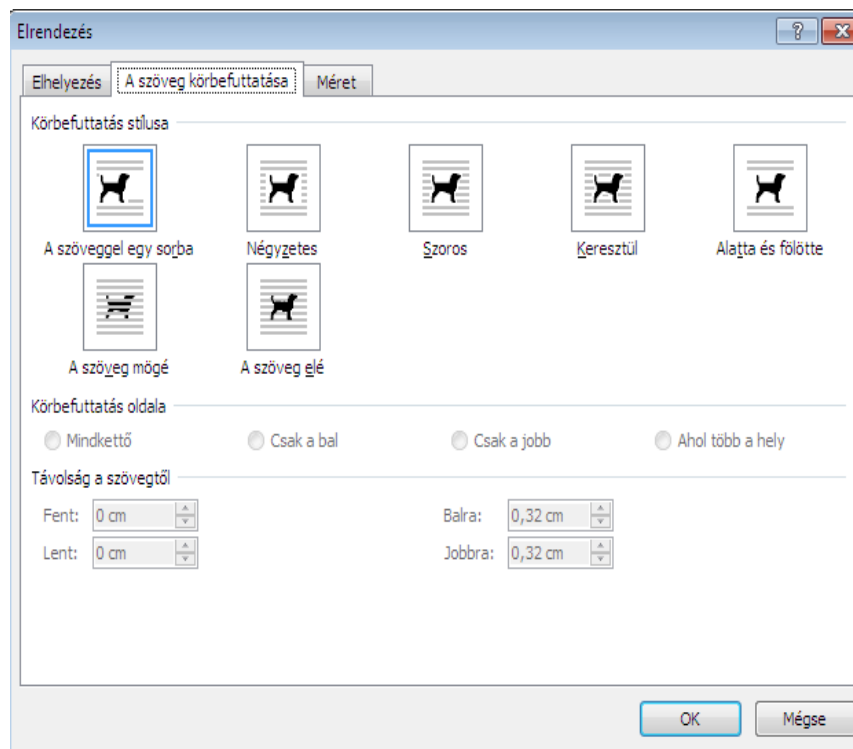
Elrendezés

?

Elhelyezés | A szöveg körbefuttatása | Méret

Körbefuttatás stílusa

A szöveggel egy sorba

Négyzetes

Szoros

Keresztül

Alatta és fölötte

A szöveg mögé

A szöveg elé

Körbefuttatás oldala

Mindkettő

Csak a bal

Csak a jobb

Ahol több a hely

Távolság a szövegtől

Fent: 0 cm

Lent: 0 cm

Balra: 0,32 cm

Jobbra: 0,32 cm

OK

Mégse